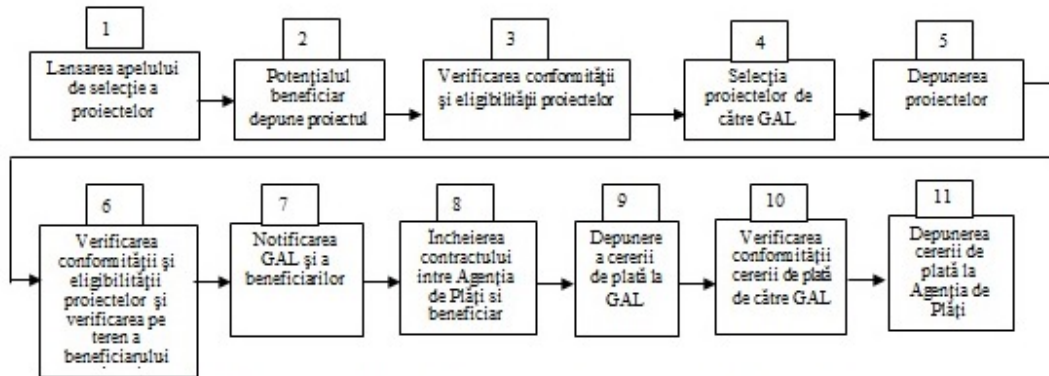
1
Lansarea apelului de selecție a proiectelor

2
Potențialul beneficiar depune proiectul

3
Verificarea conformității și eligibilității proiectelor

4
Selecția proiectelor de către GAL

5
Depunerea proiectelor

6
Verificarea conformității și eligibilității proiectelor și verificarea pe teren a beneficiarului

7
Notificarea GAL și a beneficiarilor

8
Încheierea contractului între Agenția de Plăți și beneficiar

9
Depunerea a cererii de plată la GAL

10
Verificarea conformității cererii de plată de către GAL

11
Depunerea cererii de plată la Agenția de Plăți